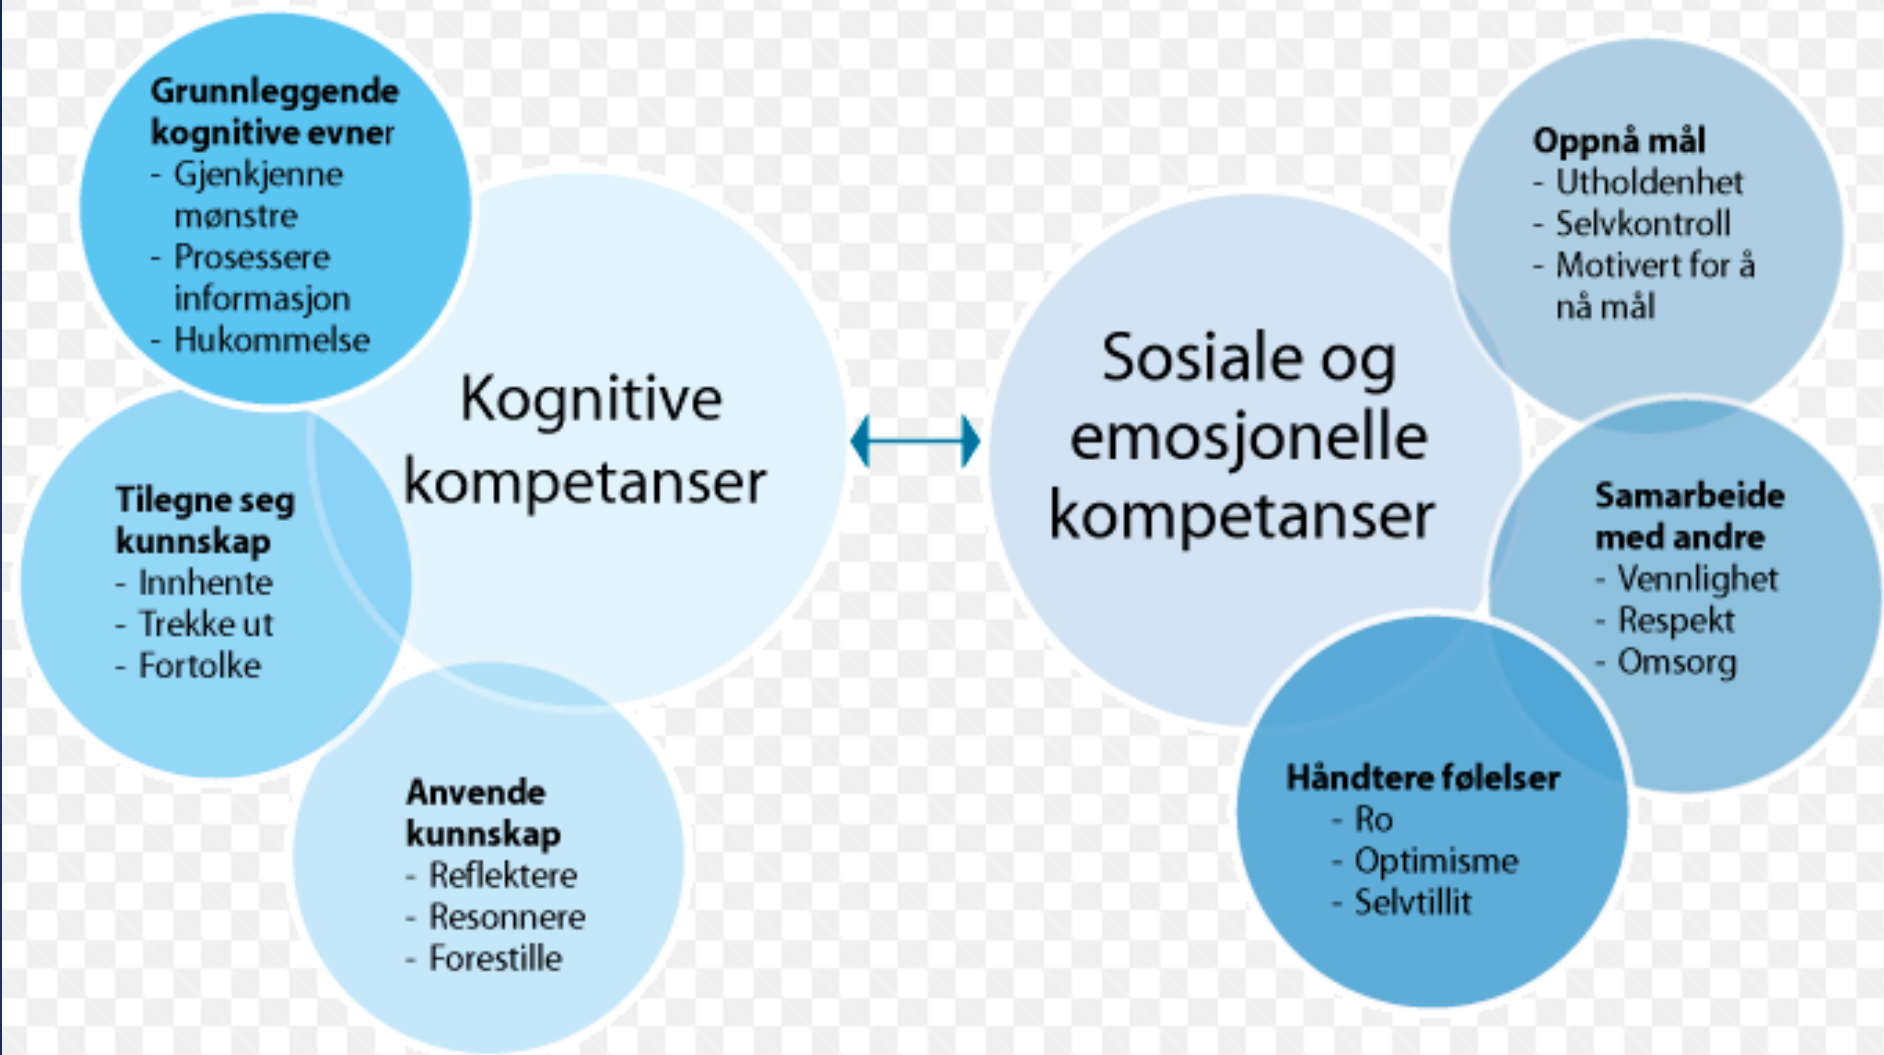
Grunnleggende kognitive evner
- Gjenkjenne mønstre
- Prosessere informasjon
- Hukommelse

Tilegne seg kunnskap
- Innhente
- Trekke ut
- Fortolke

Anvende kunnskap
- Reflektere
- Resonnere
- Forestille

Kognitive kompetanser

Sosiale og emosjonelle kompetanser

Oppnå mål
- Utholdenhet
- Selvkontroll
- Motivert for å nå mål

Samarbeide med andre
- Vennlighet
- Respekt
- Omsorg

Håndtere følelser
- Ro
- Optimisme
- Selvtillit